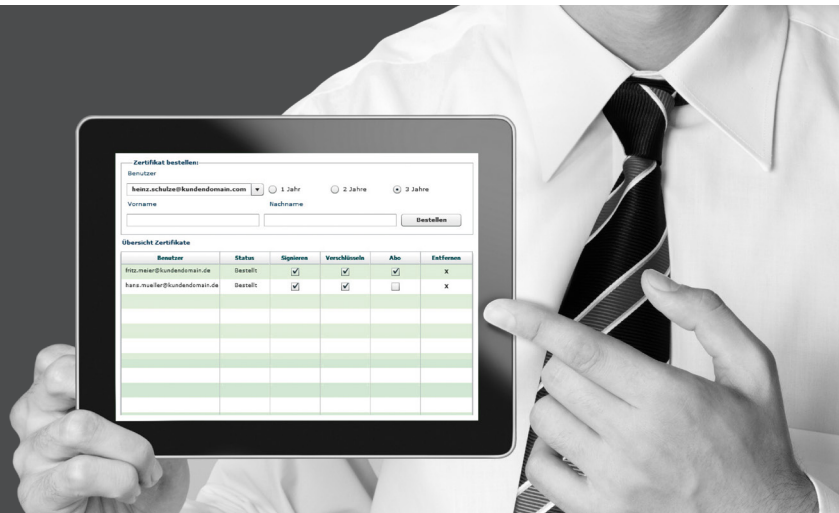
Zertifikat bestellen:
Benutzer
heinz.schulze@kundendomain.com
1 Jahr
2 Jahre
3 Jahre
Vorname
Nachname
Bestellen

Übersicht Zertifikate

| Benutzer | Status | Signieren | Verschlüsseln | Abo | Entfernen |
|---|---|---|---|---|---|
| fritz.maier@kundendomain.de | Bestellt | ☑ | ☑ | ☑ | x |
| hans.mueller@kundendomain.de | Bestellt | ☑ | ☑ | ☐ | x |